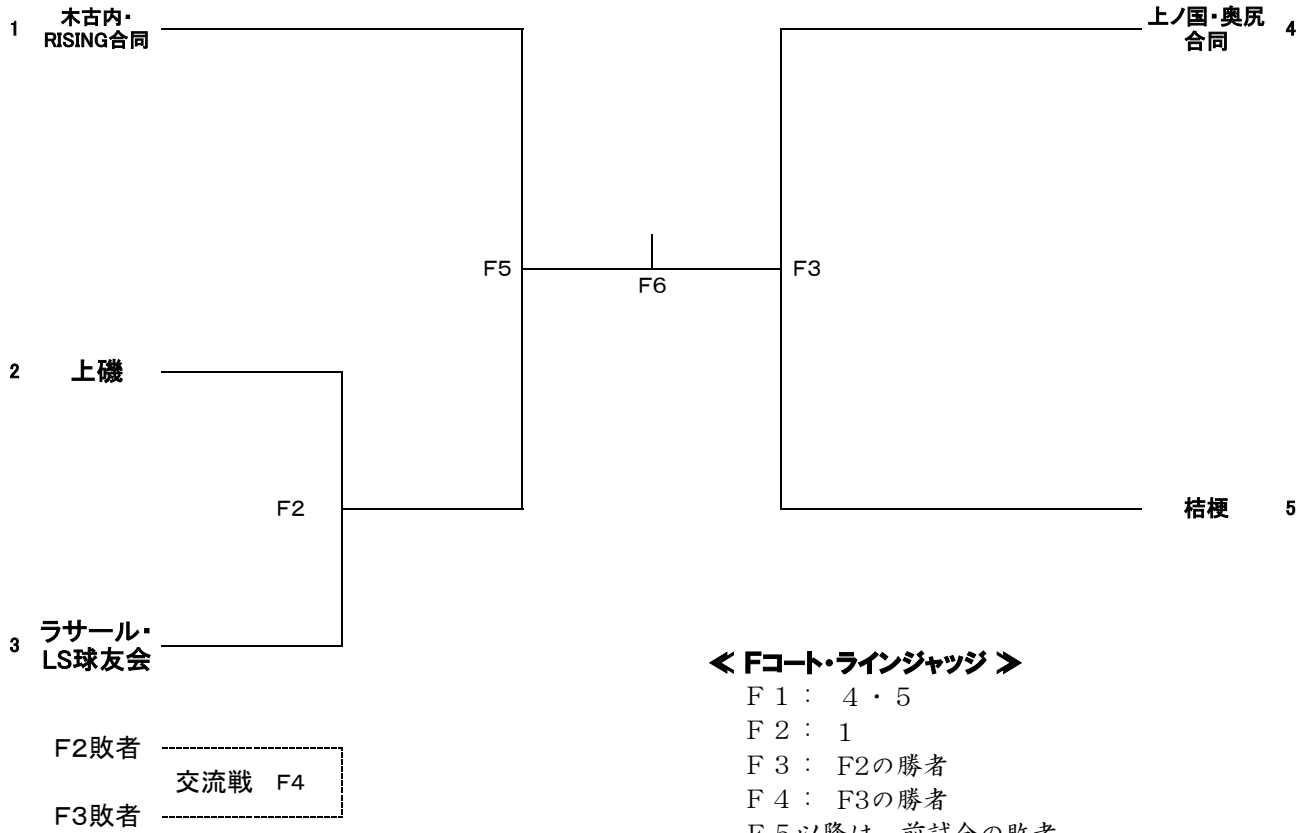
1 木古内・RISING合同

上ノ国・奥尻合同 4

F5

F6

F3

2 上磯

F2

桔梗 5

3 ラサール・LS球友会

< Fコート・ラインジャッジ >
F1： 4・5
F2： 1
F3： F2の勝者
F4： F3の勝者
F5以降は、前試合の敗者

F2敗者
交流戦 F4
F3敗者